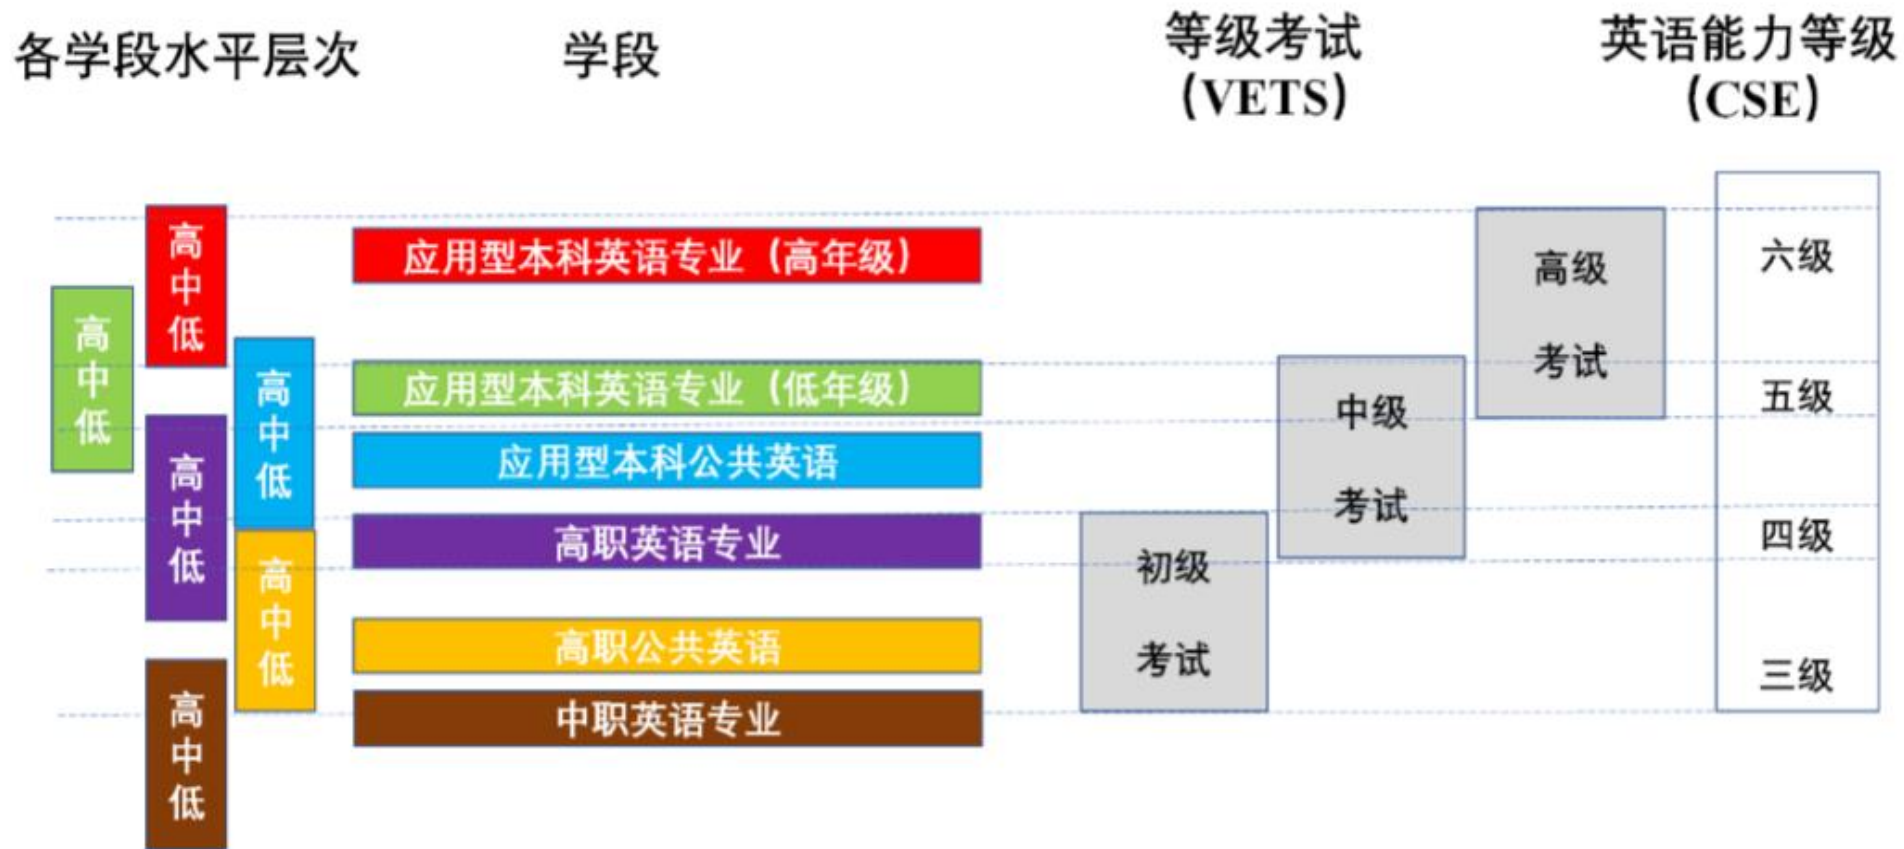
各学段水平层次

学段

等级考试（VETS）

英语能力等级（CSE）

高
中
低

高
中
低

高
中
低

高
中
低

高
中
低

高
中
低

应用型本科英语专业（高年级）

应用型本科英语专业（低年级）

应用型本科公共英语

高职英语专业

高职公共英语

中职英语专业

初级考试

中级考试

高级考试

六级

五级

四级

三级